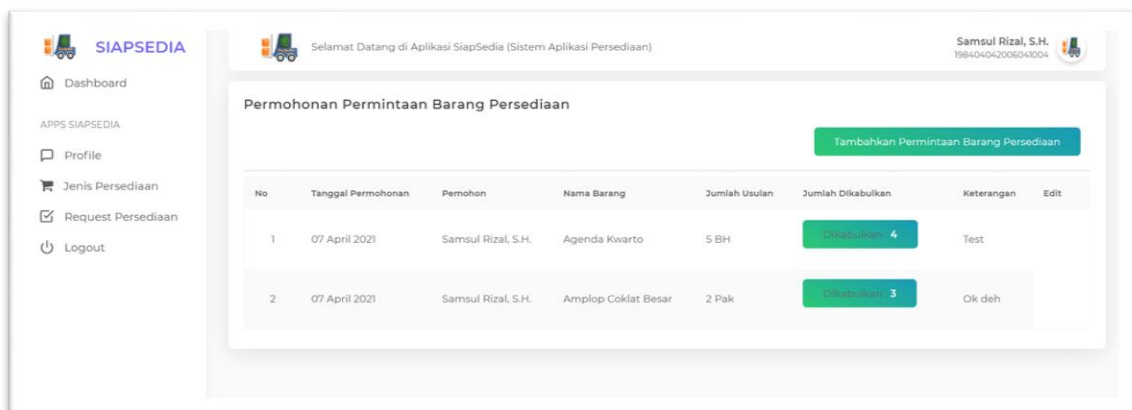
SIAPSEDIA

Dashboard

APPS SIAPSEDIA

Profile

Jenis Persediaan

Request Persediaan

Logout

Selamat Datang di Aplikasi SiapSedia (Sistem Aplikasi Persediaan)

Samsul Rizal, S.H.
198404042006041004

Permohonan Permintaan Barang Persediaan

Tambahkan Permintaan Barang Persediaan

| No | Tanggal Permohonan | Pemohon | Nama Barang | Jumlah Usulan | Jumlah Dikabulkan | Keterangan | Edit |
|---|---|---|---|---|---|---|---|
| 1 | 07 April 2021 | Samsul Rizal, S.H. | Agenda Kwarto | 5 BH | Dikabulkan 4 | Test | |
| 2 | 07 April 2021 | Samsul Rizal, S.H. | Amplop Coklat Besar | 2 Pak | Dikabulkan 3 | Ok deh | |